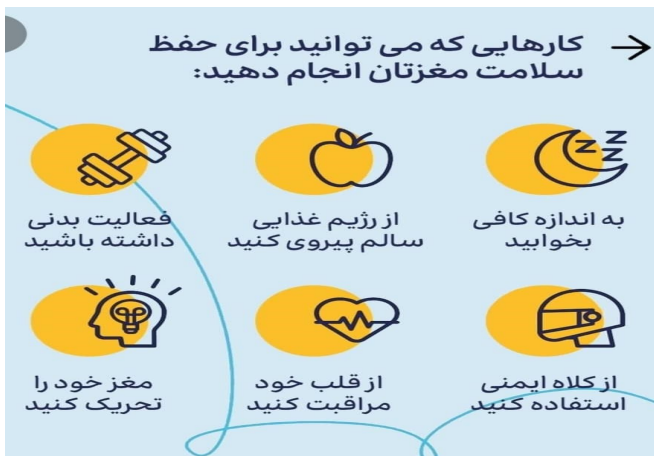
کارهایی که می توانید برای حفظ سلامت مغزتان انجام دهید:

به اندازه کافی بخوابید

از رژیم غذایی سالم پیروی کنید

فعالیت بدنی داشته باشید

از کلاه ایمنی استفاده کنید

از قلب خود مراقبت کنید

مغز خود را تحریک کنید